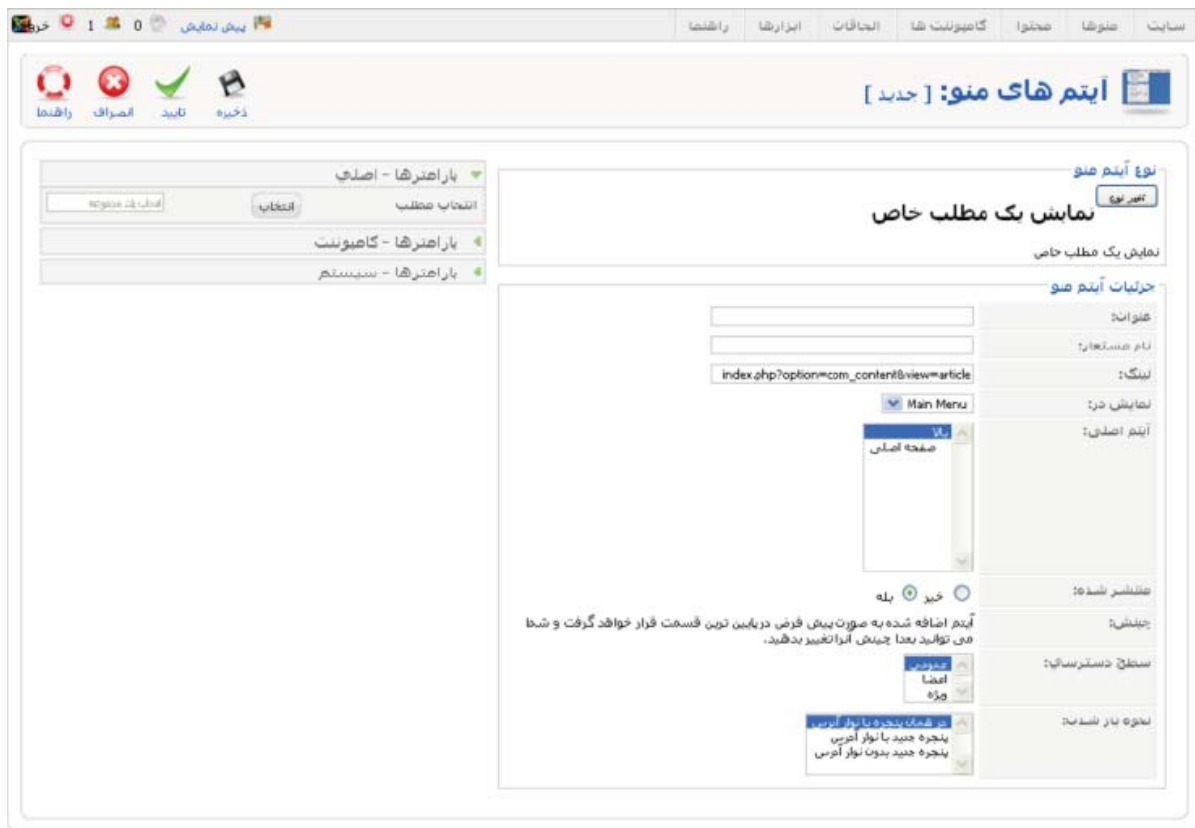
سایت منوها محتوا کامپوننت ها الحاقات ابزارها راهنما

پیش نمایش 0 1 خروج

آیتم های منو: [ جدید ]

ذخیره تایید انصراف راهنما

نوع آیتم منو
تغییر نوع
نمایش یک مطلب خاص
نمایش یک مطلب خاص

جزئیات آیتم منو

| | |
|---|---|
| عنوان: | |
| نام مستعار: | |
| لینک: | index.php?option=com_content&view=article |
| نمایش در: | Main Menu |
| آیتم اصلی: | بالا<br>صفحه اصلی |
| منتشر شده: | خیر بله |
| چینش: | آیتم اضافه شده به صورت پیش فرض در پایین ترین قسمت قرار خواهد گرفت و شما می توانید بعدا چینش آنرا تغییر بدهید. |
| سطح دسترسی: | عمومی<br>اعضا<br>ویژه |
| نحوه باز شدن: | در همان پنجره با نوار آدرس<br>پنجره جدید با نوار آدرس<br>پنجره جدید بدون نوار آدرس |

پارامترها - اصلی
انتخاب مطلب انتخاب انتخاب یک محتوا
پارامترها - کامپوننت
پارامترها - سیستم